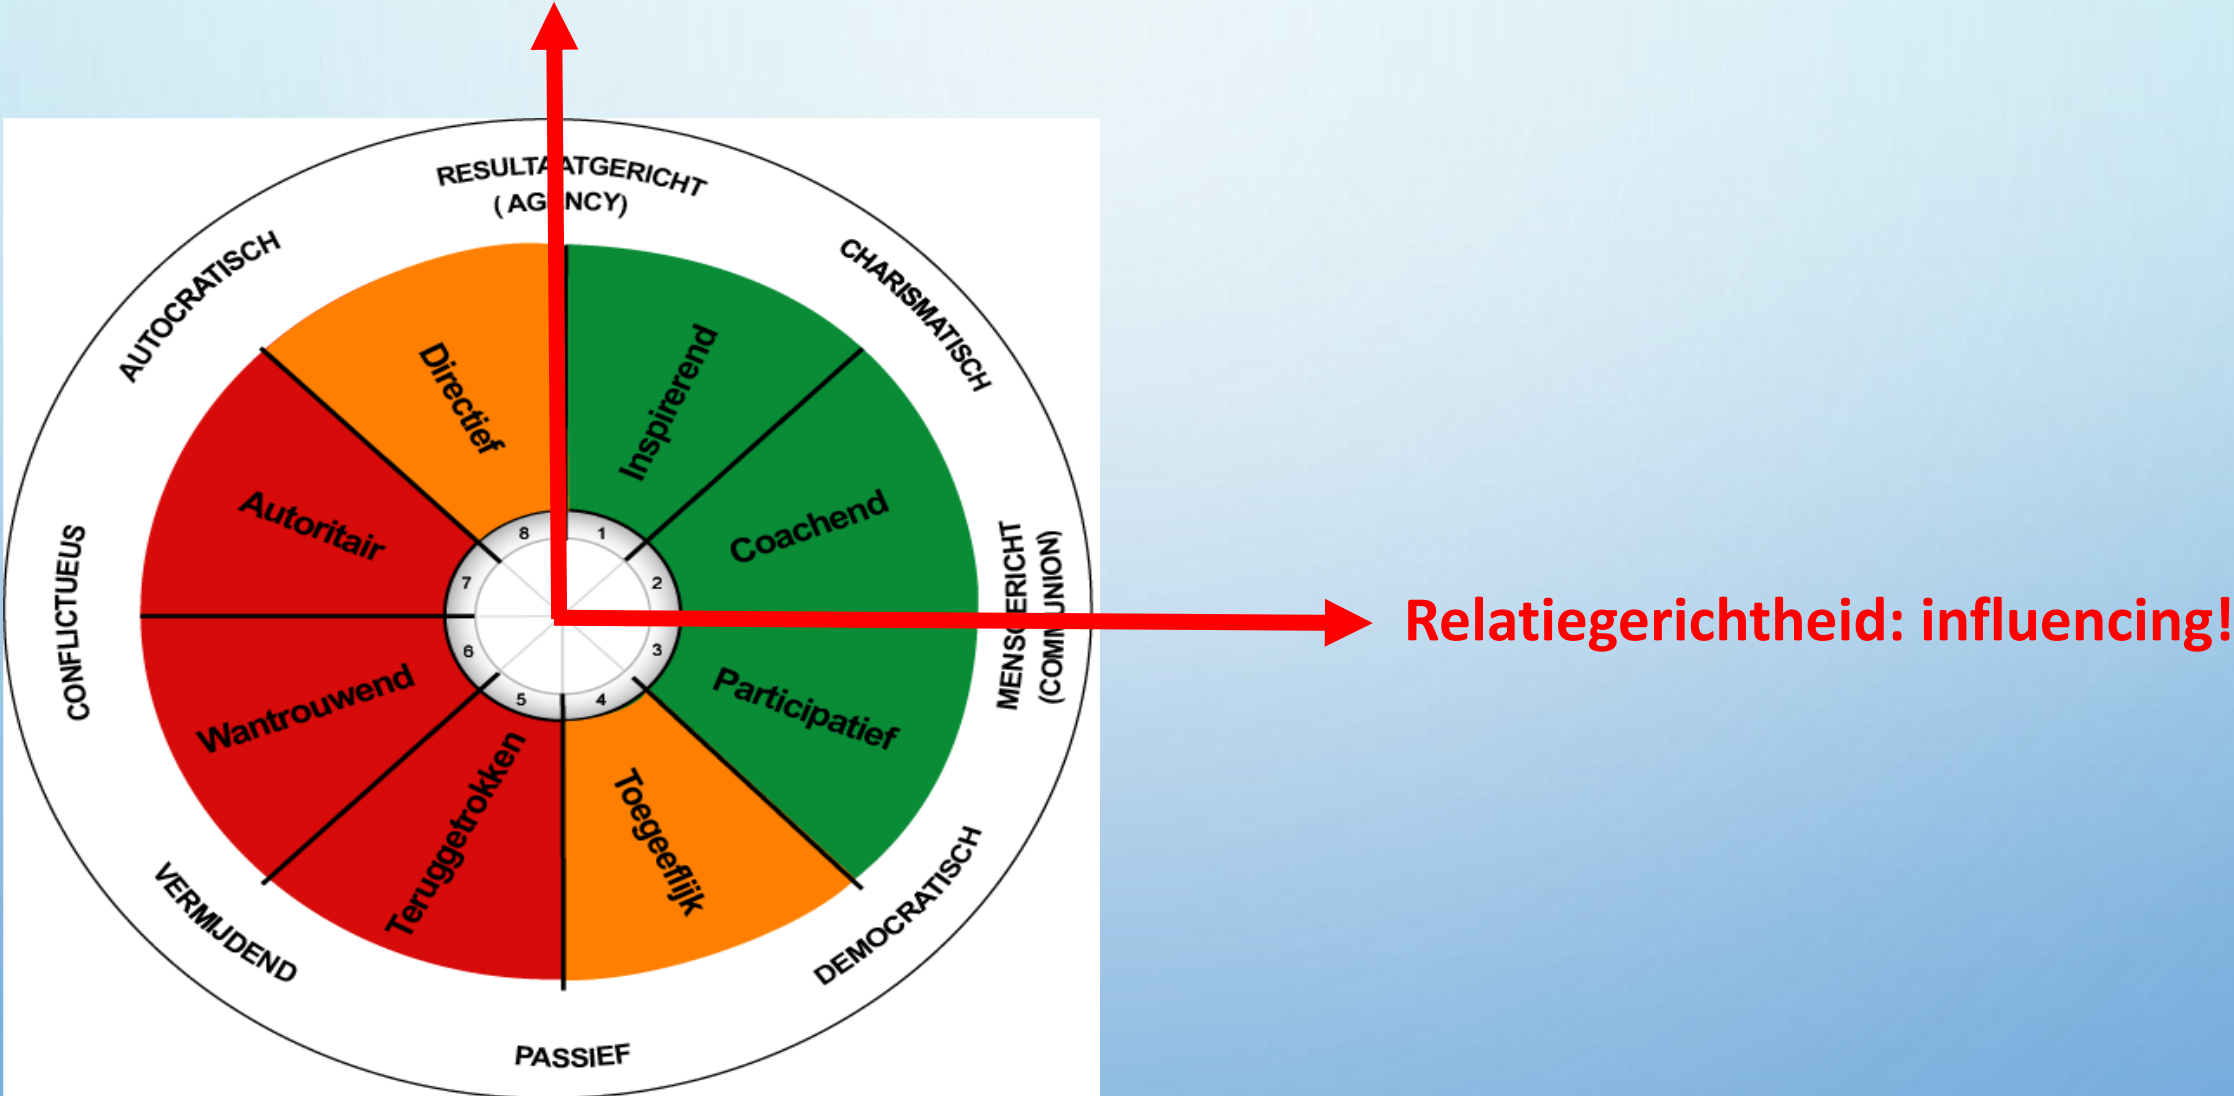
RESULTA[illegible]TGERICHT
( AG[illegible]NCY)

CHARISMATISCH

MENS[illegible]ERICHT
(COM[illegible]UNION)

DEMOCRATISCH

PASSIEF

VERMIJDEND

CONFLICTUEUS

AUTOCRATISCH

Directief

Inspirerend

Coachend

Participatief

Toegeeflijk

Teruggetrokken

Wantrouwend

Autoritair

8
1
2
3
4
5
6
7

Relatiegerichtheid: influencing!